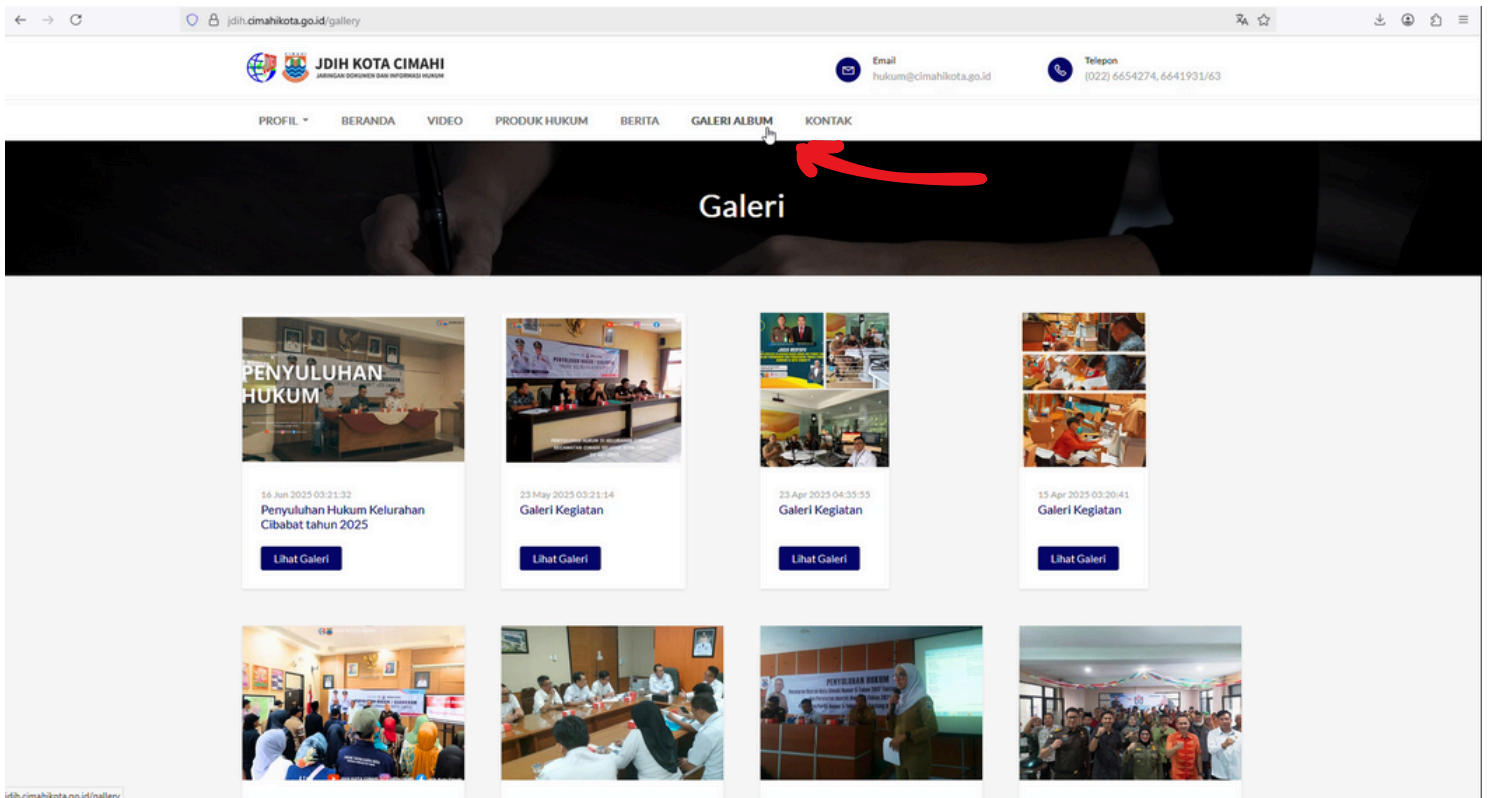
jdih.cimahikota.go.id/gallery

JDIH KOTA CIMAHI
JARINGAN DOKUMEN DAN INFORMASI HUKUM

Email
hukum@cimahikota.go.id

Telepon
(022) 6654274, 6641931/63

PROFIL ▾ BERANDA VIDEO PRODUK HUKUM BERITA GALERI ALBUM KONTAK

Galeri

PENYULUHAN HUKUM

16 Jun 2025 03:21:32
Penyuluhan Hukum Kelurahan Cibabat tahun 2025
Lihat Galeri

23 May 2025 03:21:14
Galeri Kegiatan
Lihat Galeri

23 Apr 2025 04:35:55
Galeri Kegiatan
Lihat Galeri

15 Apr 2025 03:20:41
Galeri Kegiatan
Lihat Galeri

PENYULUHAN HUKUM

jdih.cimahikota.go.id/gallery